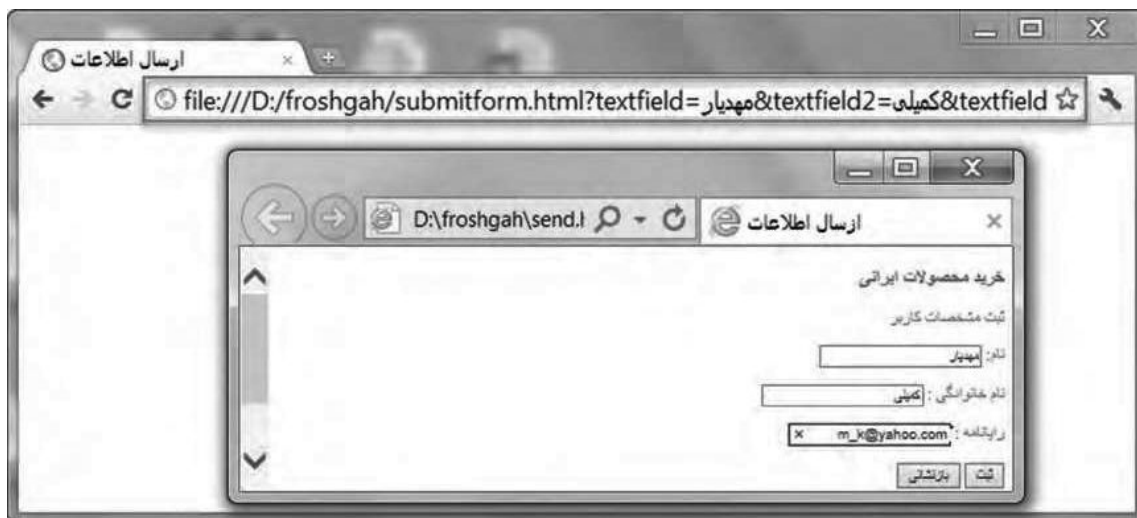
ارسال اطلاعات
file:///D:/froshgah/submitform.html?textfield=مهدیار&textfield2=کمیلی&textfield
D:\froshgah\send.l
ارسال اطلاعات
خرید محصولات ایرانی
ثبت مشخصات کاربر
نام: مهدیار
نام خانوادگی : کمیلی
رایانامه : m_k@yahoo.com
ثبت بازنشانی